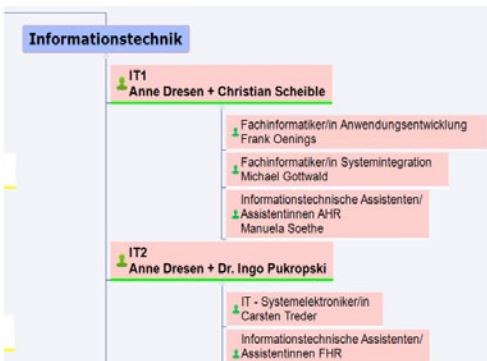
Informationstechnik

IT1
Anne Dresen + Christian Scheible

Fachinformatiker/in Anwendungsentwicklung
Frank Oenings

Fachinformatiker/in Systemintegration
Michael Gottwald

Informationstechnische Assistenten/
Assistentinnen AHR
Manuela Soethe

IT2
Anne Dresen + Dr. Ingo Pukropski

IT - Systemelektroniker/in
Carsten Treder

Informationstechnische Assistenten/
Assistentinnen FHR